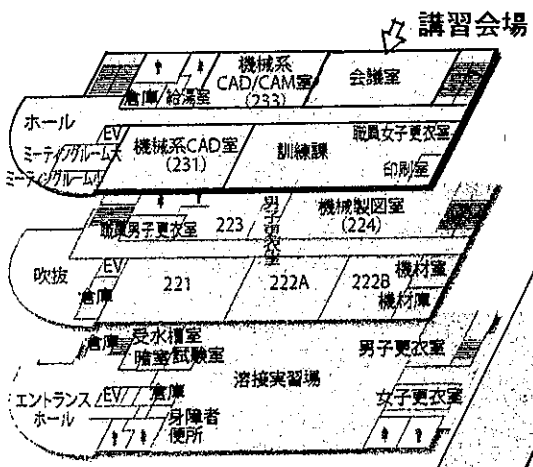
講習会場

機械系 CAD/CAM室 (233)
会議室
倉庫
給湯室
ホール
EV
ミーティングルーム大
ミーティングルーム小
機械系CAD室 (231)
訓練課
職員女子更衣室
印刷室

職員男子更衣室
223
男子更衣室
機械製図室 (224)
吹抜
EV
倉庫
221
222A
222B
機材室
機材庫

倉庫
受水槽室
暗室
試験室
男子更衣室
溶接実習場
エントランスホール
EV
倉庫
身障者便所
女子更衣室